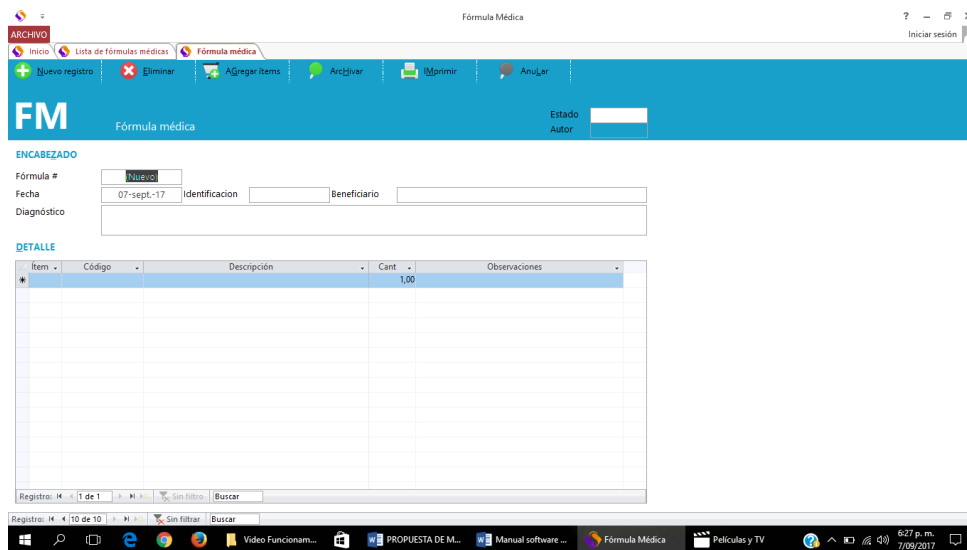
Fórmula Médica

? – ⧉ ×

ARCHIVO

Iniciar sesión

Inicio | Lista de fórmulas médicas | Fórmula médica

Nuevo registro | Eliminar | AGregar ítems | ArcHivar | IMprimir | AnuLar

FM

Fórmula médica

Estado
Autor

ENCABEZADO

Fórmula # (Nuevo)

Fecha 07-sept.-17 Identificacion Beneficiario

Diagnóstico

DETALLE

| Ítem | Código | Descripción | Cant | Observaciones |
|---|---|---|---|---|
| * | | | 1,00 | |

Registro: 1 de 1 Sin filtro Buscar

Registro: 10 de 10 Sin filtrar Buscar

Video Funcionam... | PROPUESTA DE M... | Manual software ... | Fórmula Médica | Películas y TV

6:27 p. m.
7/09/2017